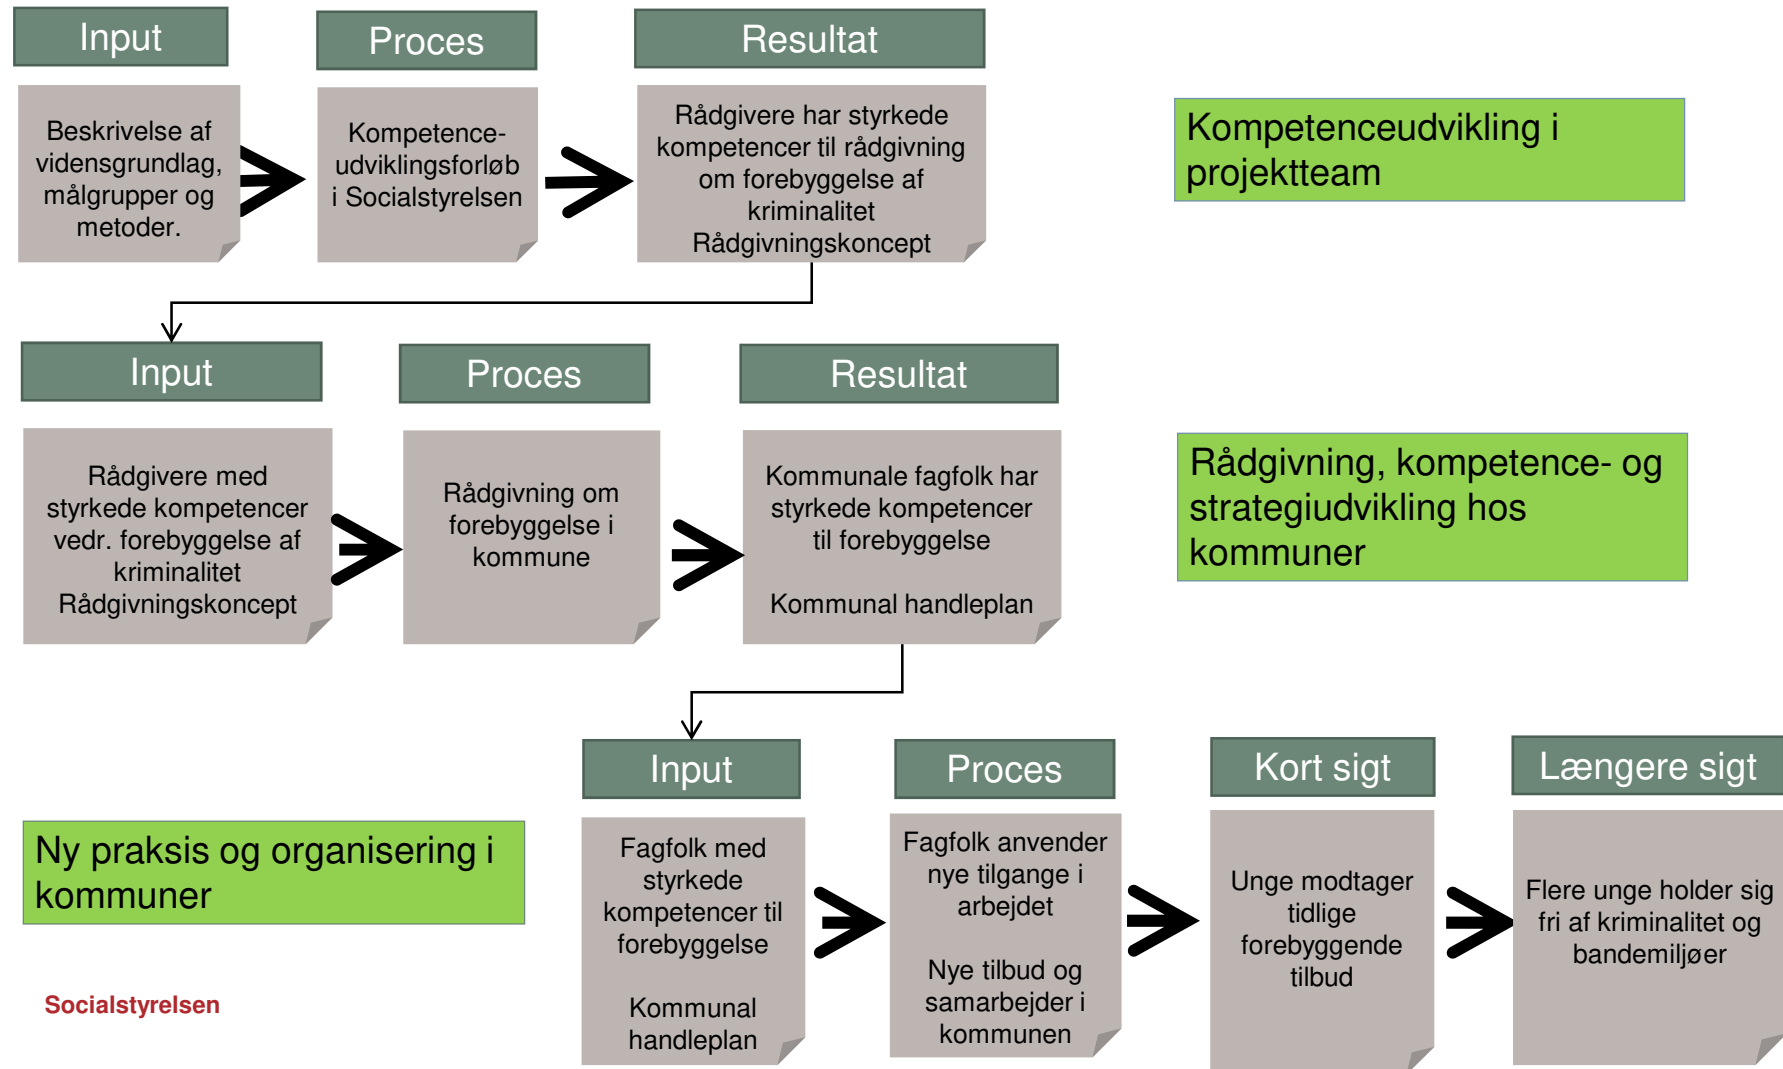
Input

Beskrivelse af vidensgrundlag, målgrupper og metoder.

Proces

Kompetenceudviklingsforløb i Socialstyrelsen

Resultat

Rådgivere har styrkede kompetencer til rådgivning om forebyggelse af kriminalitet
Rådgivningskoncept

Kompetenceudvikling i projektteam

Input

Rådgivere med styrkede kompetencer vedr. forebyggelse af kriminalitet
Rådgivningskoncept

Proces

Rådgivning om forebyggelse i kommune

Resultat

Kommunale fagfolk har styrkede kompetencer til forebyggelse

Kommunal handleplan

Rådgivning, kompetence- og strategiudvikling hos kommuner

Ny praksis og organisering i kommuner

Socialstyrelsen

Input

Fagfolk med styrkede kompetencer til forebyggelse

Kommunal handleplan

Proces

Fagfolk anvender nye tilgange i arbejdet

Nye tilbud og samarbejder i kommunen

Kort sigt

Unge modtager tidlige forebyggende tilbud

Længere sigt

Flere unge holder sig fri af kriminalitet og bandemiljøer